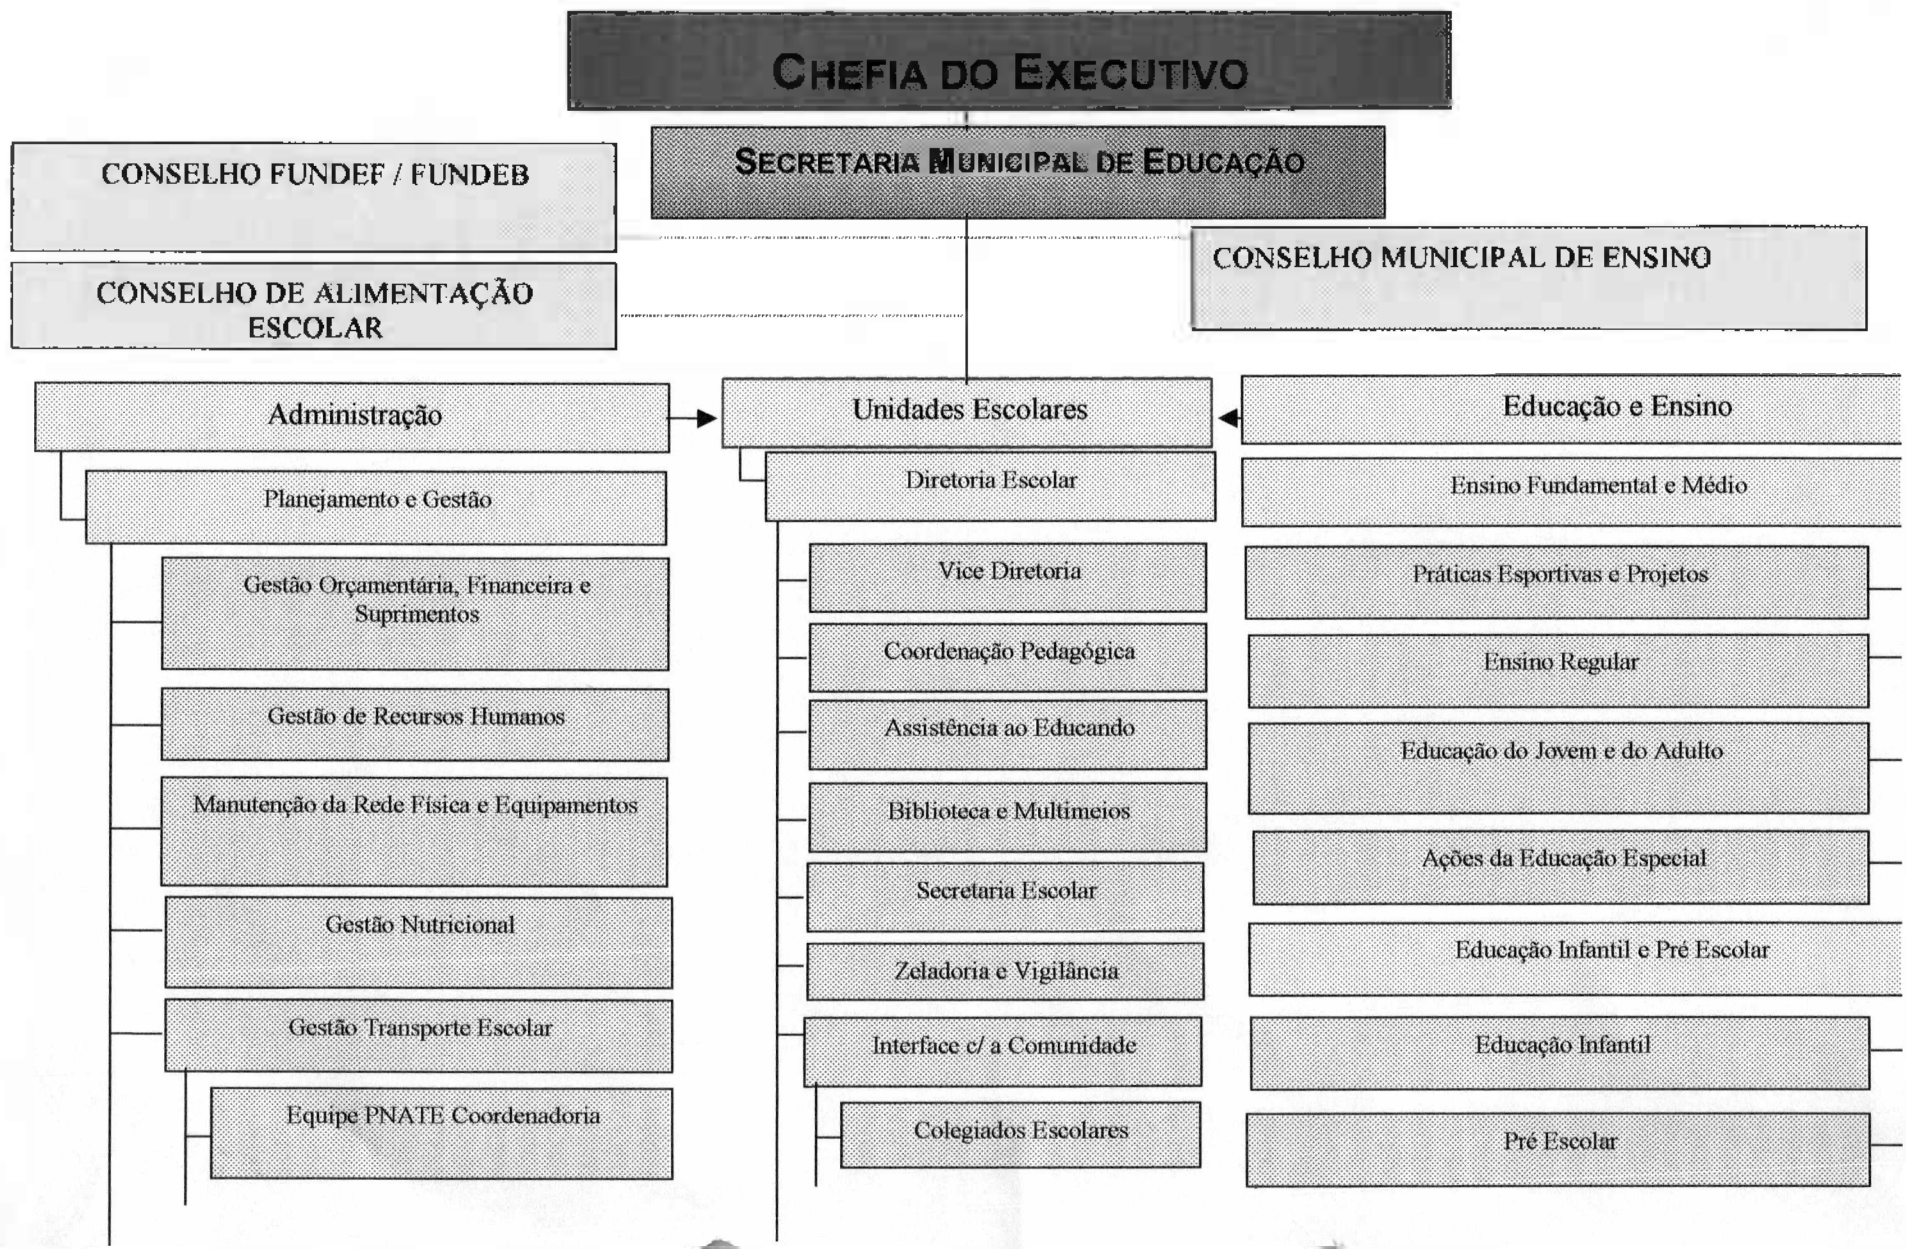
CHEFIA DO EXECUTIVO

SECRETARIA MUNICIPAL DE EDUCAÇÃO

CONSELHO FUNDEF / FUNDEB

CONSELHO DE ALIMENTAÇÃO ESCOLAR

CONSELHO MUNICIPAL DE ENSINO

Administração

Planejamento e Gestão

Gestão Orçamentária, Financeira e Suprimentos

Gestão de Recursos Humanos

Manutenção da Rede Física e Equipamentos

Gestão Nutricional

Gestão Transporte Escolar

Equipe PNATE Coordenadoria

Unidades Escolares

Diretoria Escolar

Vice Diretoria

Coordenação Pedagógica

Assistência ao Educando

Biblioteca e Multimeios

Secretaria Escolar

Zeladoria e Vigilância

Interface c/ a Comunidade

Colegiados Escolares

Educação e Ensino

Ensino Fundamental e Médio

Práticas Esportivas e Projetos

Ensino Regular

Educação do Jovem e do Adulto

Ações da Educação Especial

Educação Infantil e Pré Escolar

Educação Infantil

Pré Escolar